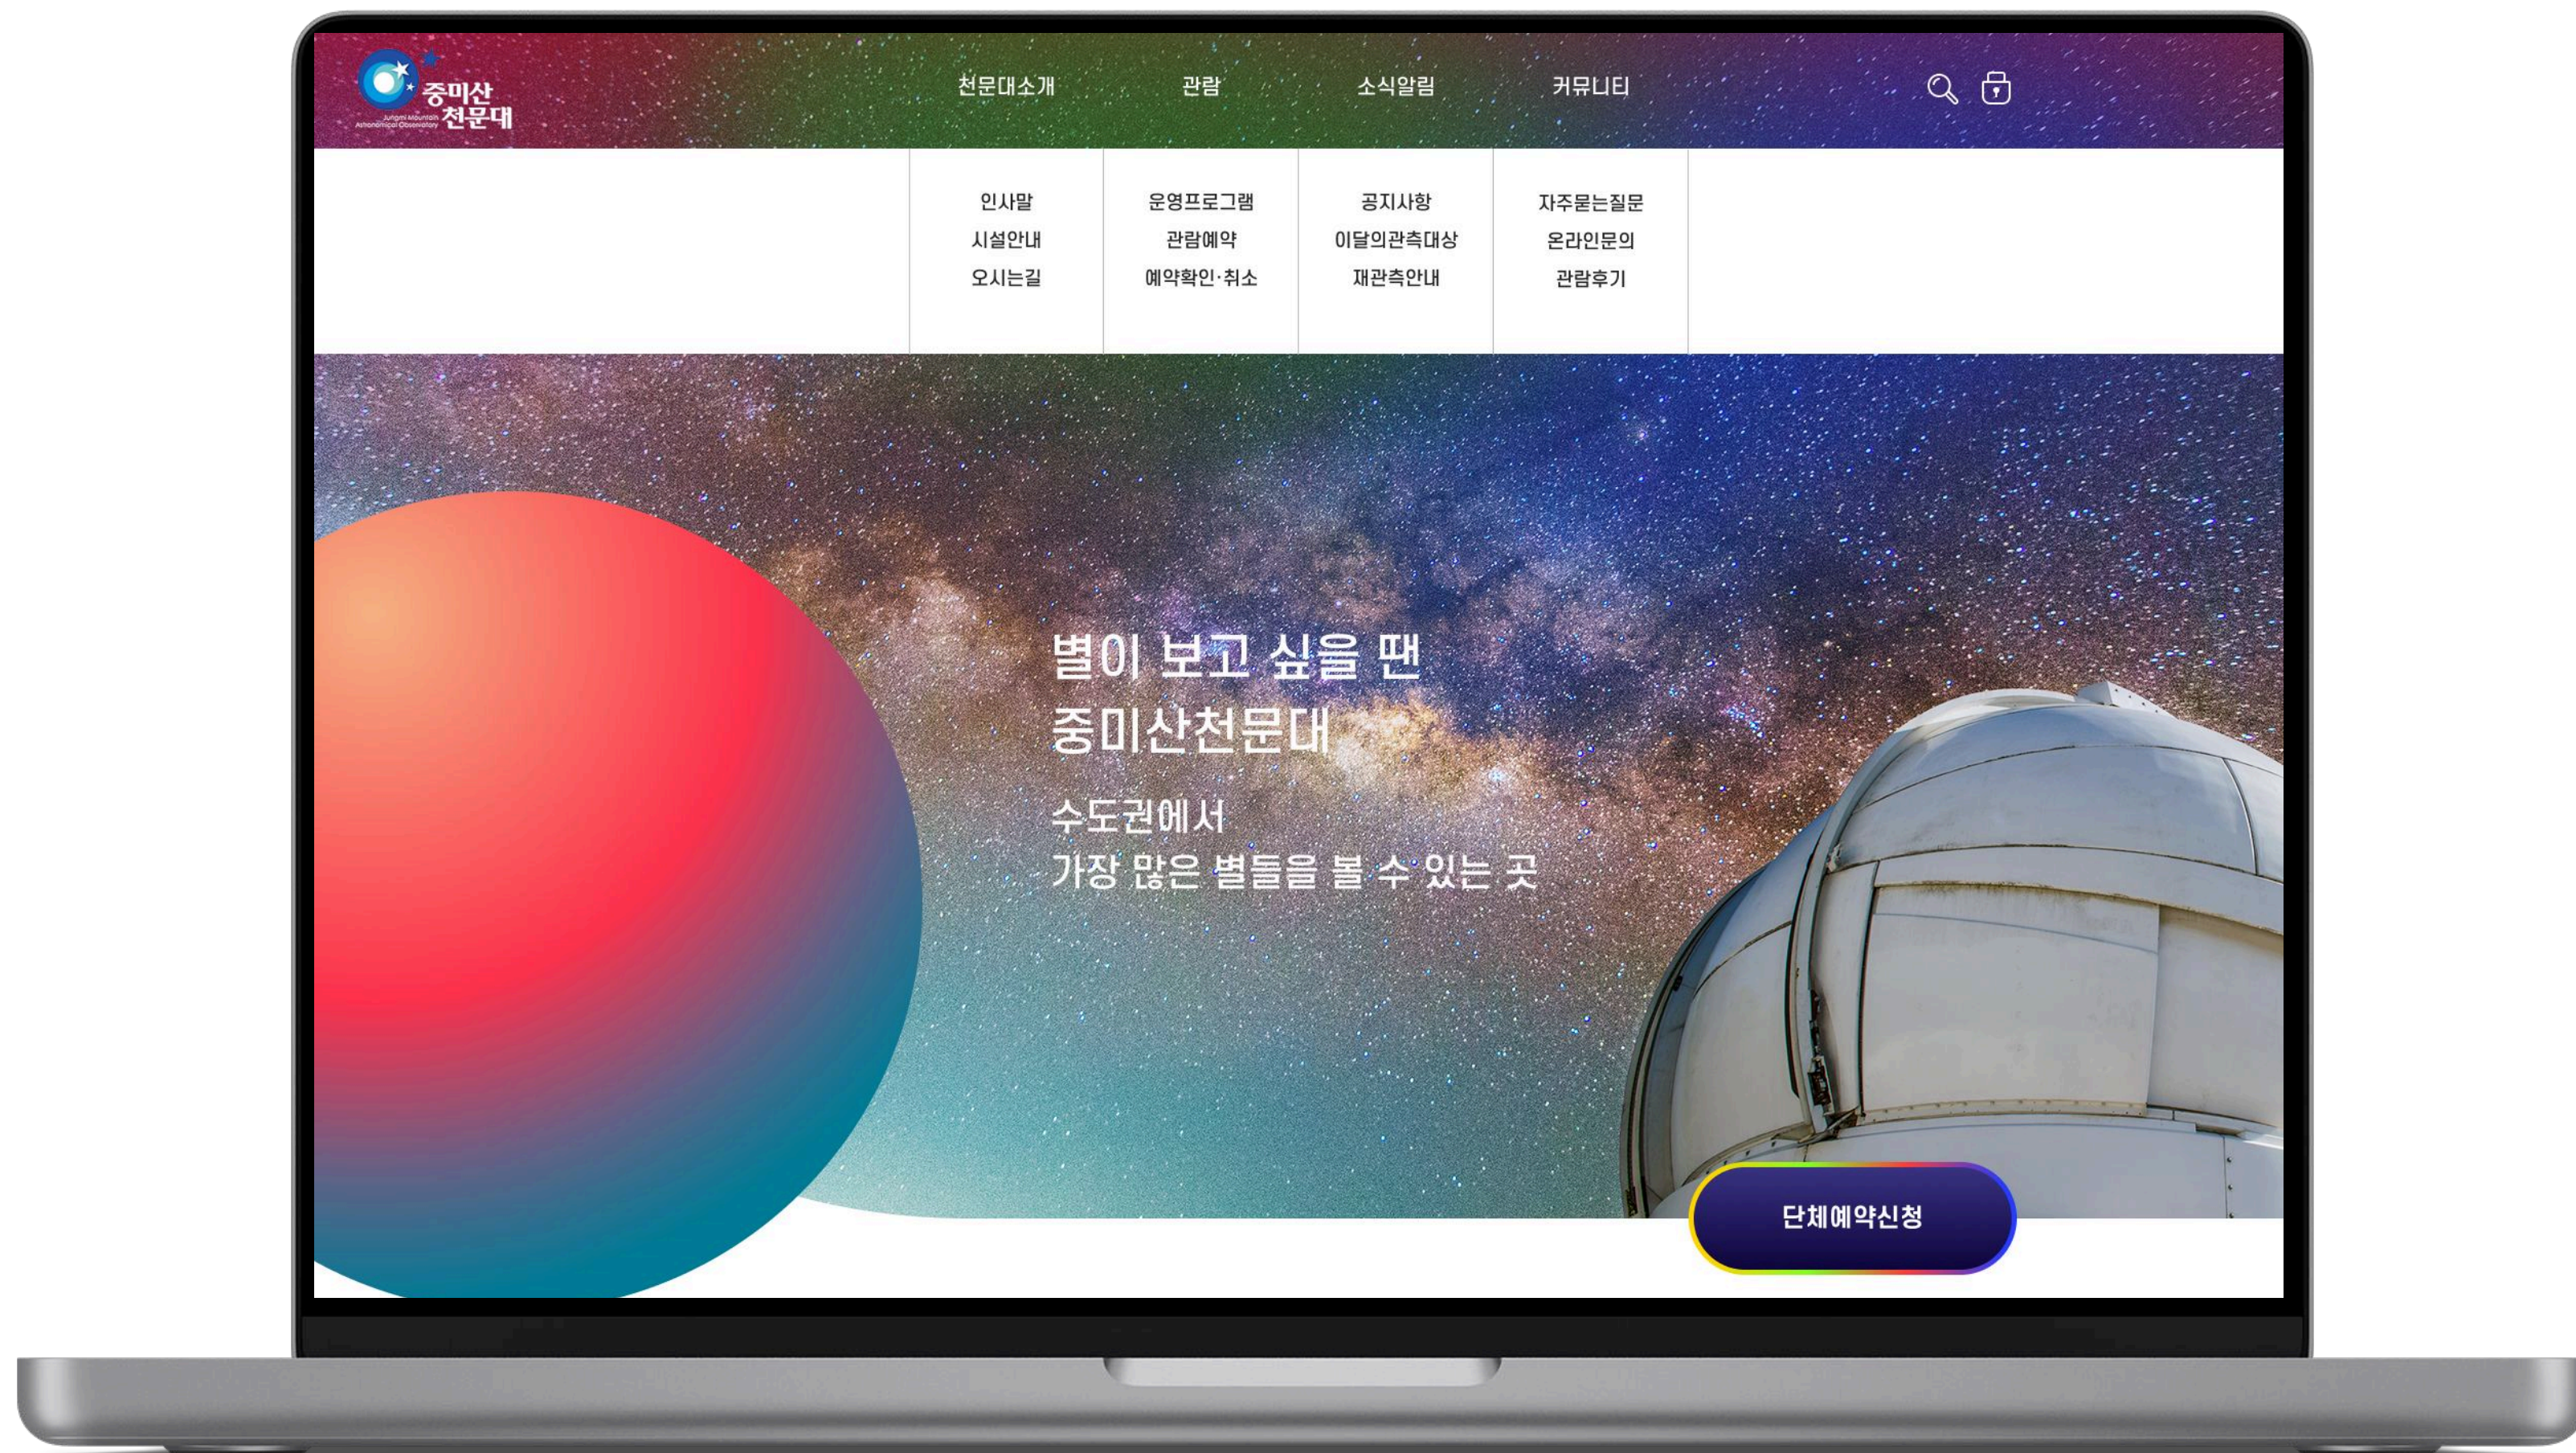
중미산 천문대
Jungmi Mountain Astronomical Observatory

천문대소개
관람
소식알림
커뮤니티

인사말
시설안내
오시는길

운영프로그램
관람예약
예약확인·취소

공지사항
이달의관측대상
재관측안내

자주묻는질문
온라인문의
관람후기

별이 보고 싶을 땐
중미산천문대

수도권에서
가장 많은 별들을 볼 수 있는 곳

단체예약신청